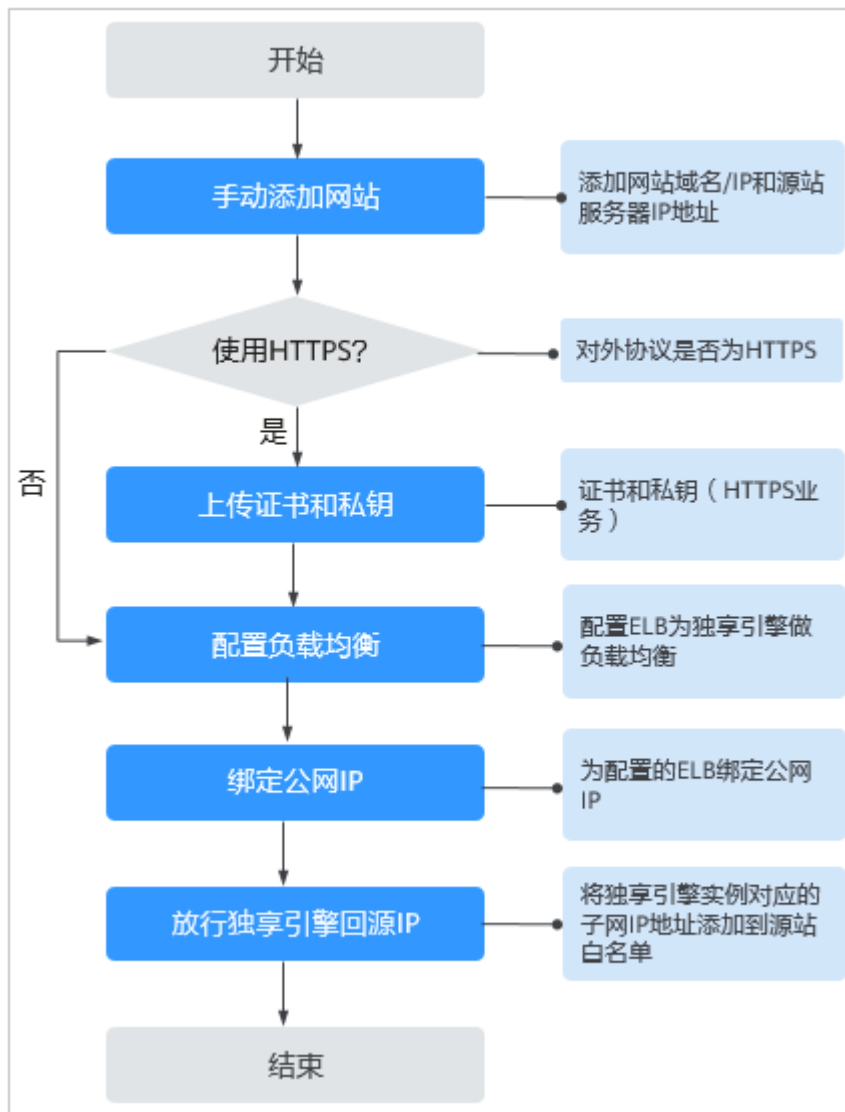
开始

手动添加网站

添加网站域名/IP和源站服务器IP地址

使用HTTPS?

对外协议是否为HTTPS

是

否

上传证书和私钥

证书和私钥（HTTPS业务）

配置负载均衡

配置ELB为独享引擎做负载均衡

绑定公网IP

为配置的ELB绑定公网IP

放行独享引擎回源IP

将独享引擎实例对应的子网IP地址添加到源站白名单

结束